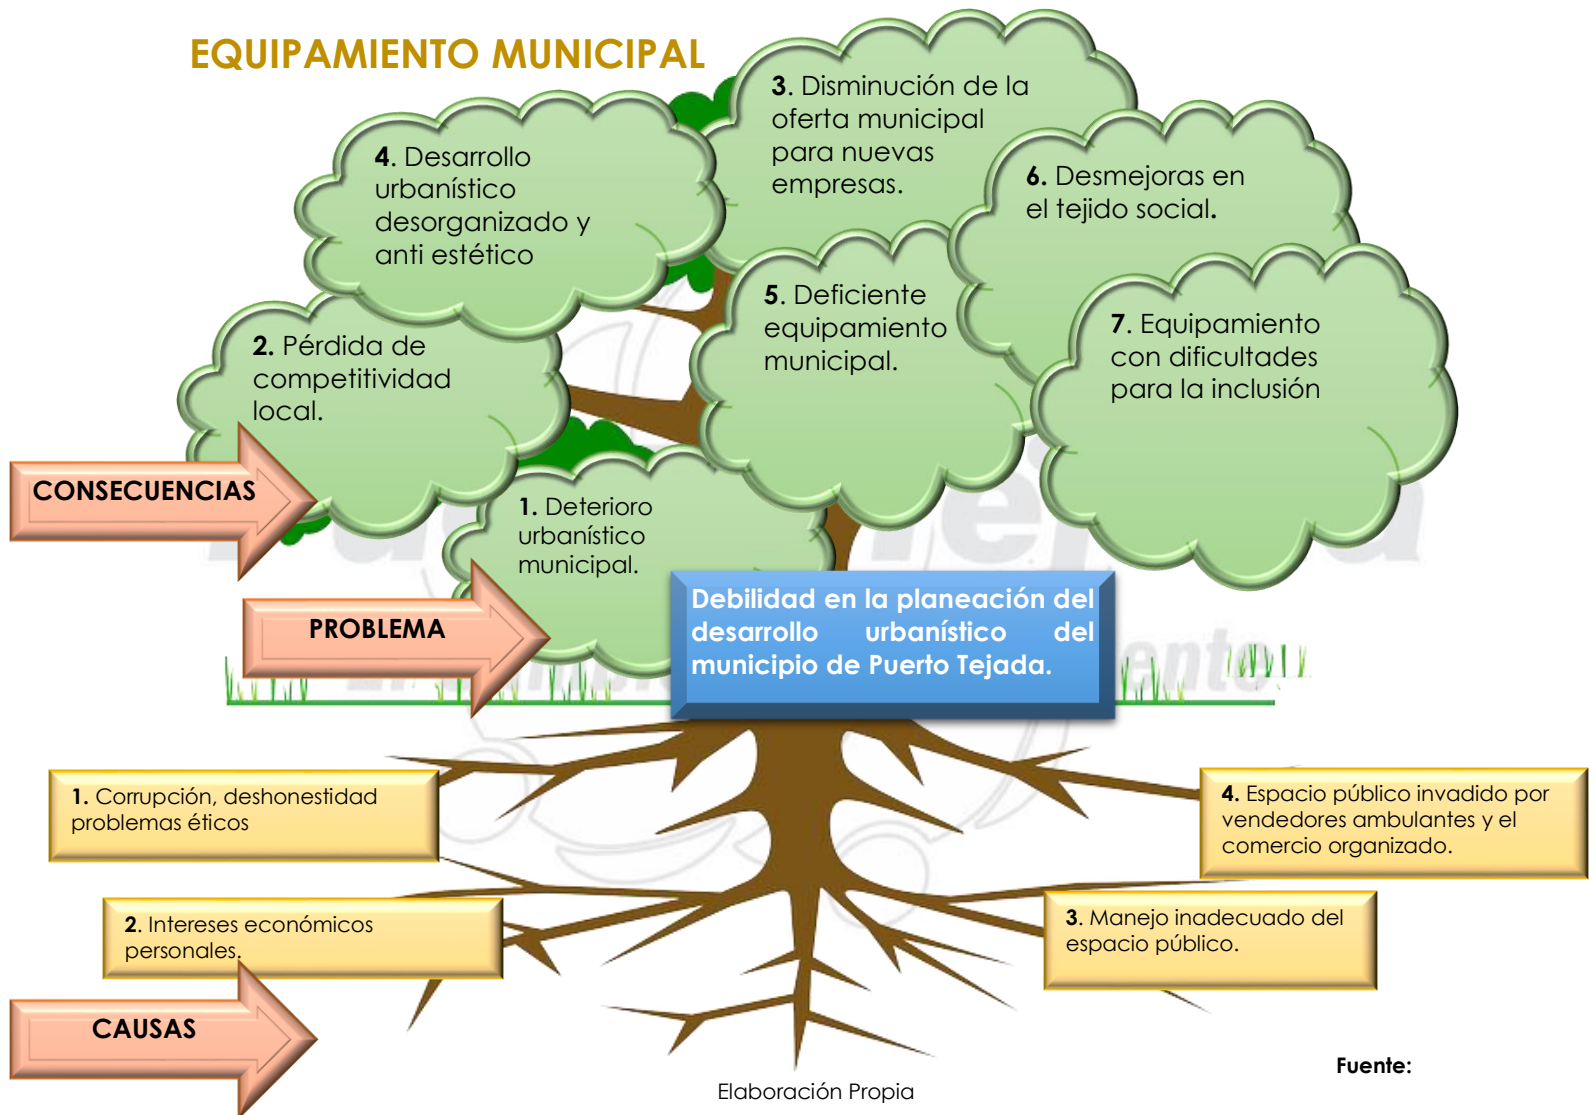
EQUIPAMIENTO MUNICIPAL

3. Disminución de la oferta municipal para nuevas empresas.

4. Desarrollo urbanístico desorganizado y anti estético

6. Desmejoras en el tejido social.

5. Deficiente equipamiento municipal.

7. Equipamiento con dificultades para la inclusión

2. Pérdida de competitividad local.

CONSECUENCIAS

1. Deterioro urbanístico municipal.

PROBLEMA

Debilidad en la planeación del desarrollo urbanístico del municipio de Puerto Tejada.

1. Corrupción, deshonestidad problemas éticos

4. Espacio público invadido por vendedores ambulantes y el comercio organizado.

2. Intereses económicos personales.

3. Manejo inadecuado del espacio público.

CAUSAS

Fuente:

Elaboración Propia